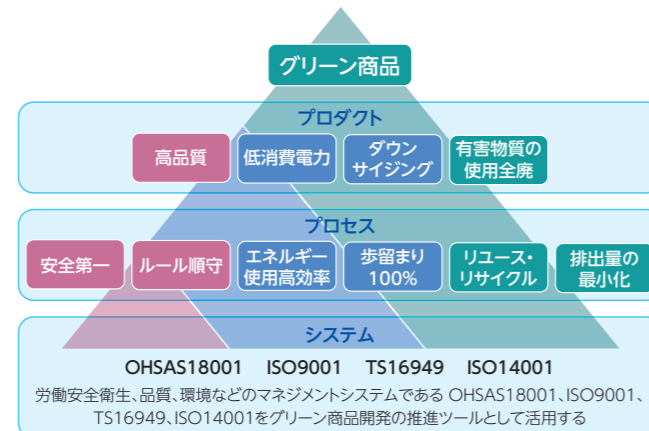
グリーン商品

プロダクト

高品質

低消費電力

ダウンサイジング

有害物質の使用全廃

プロセス

安全第一

ルール順守

エネルギー使用高効率

歩留まり100%

リユース・リサイクル

排出量の最小化

システム

OHSAS18001 ISO9001 TS16949 ISO14001

労働安全衛生、品質、環境などのマネジメントシステムである OHSAS18001、ISO9001、TS16949、ISO14001をグリーン商品開発の推進ツールとして活用する